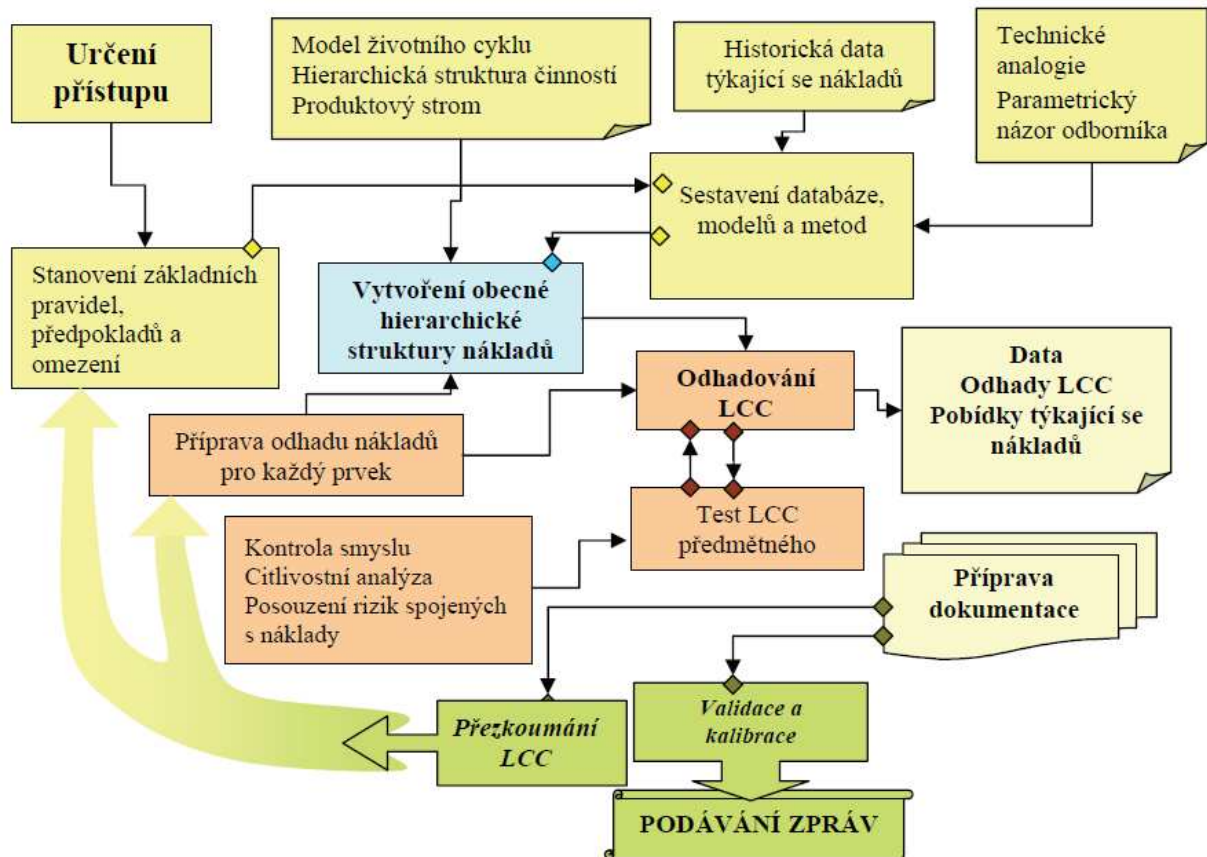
Určení přístupu

Model životního cyklu
Hierarchická struktura činností
Produktový strom

Historická data týkající se nákladů

Technické analogie
Parametrický názor odborníka

Sestavení databáze, modelů a metod

Stanovení základních pravidel, předpokladů a omezení

Vytvoření obecné hierarchické struktury nákladů

Odhadování LCC

Data
Odhady LCC
Pobídky týkající se nákladů

Příprava odhadu nákladů pro každý prvek

Test LCC předmětného

Kontrola smyslu
Citlivostní analýza
Posouzení rizik spojených s náklady

Příprava dokumentace

Přezkoumání LCC

Validace a kalibrace

PODÁVÁNÍ ZPRÁV